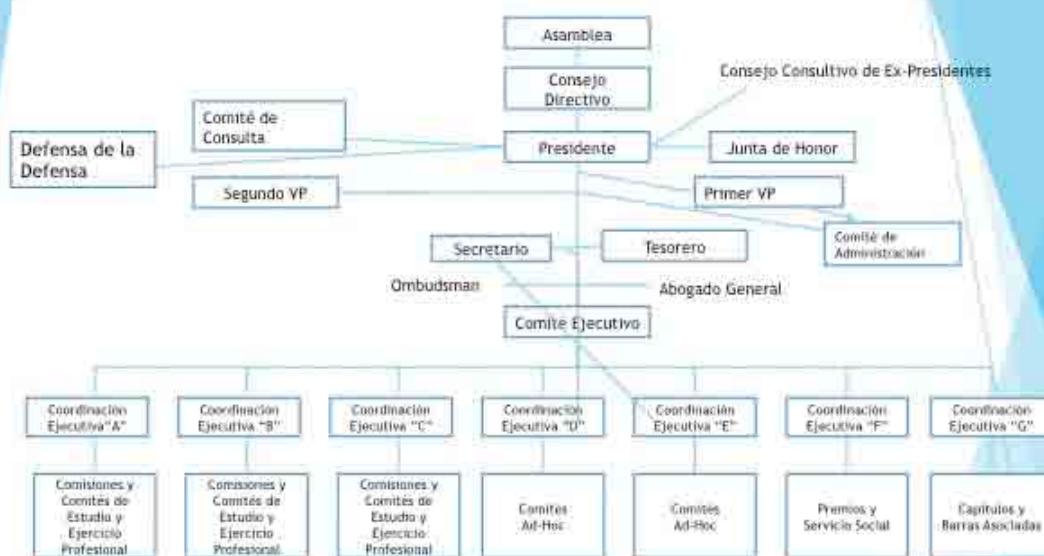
Asamblea

Consejo Directivo

Consejo Consultivo de Ex-Presidentes

Comité de Consulta

Defensa de la Defensa

Presidente

Junta de Honor

Segundo VP

Primer VP

Comité de Administración

Secretario

Tesorero

Ombudsman

Abogado General

Comite Ejecutivo

Coordinación Ejecutiva "A"

Coordinación Ejecutiva "B"

Coordinación Ejecutiva "C"

Coordinación Ejecutiva "D"

Coordinación Ejecutiva "E"

Coordinación Ejecutiva "F"

Coordinación Ejecutiva "G"

Comisiones y Comités de Estudio y Ejercicio Profesional

Comisiones y Comités de Estudio y Ejercicio Profesional

Comisiones y Comités de Estudio y Ejercicio Profesional

Comités Ad-Hoc

Comités Ad-Hoc

Premios y Servicio Social

Capítulos y Barras Asociadas